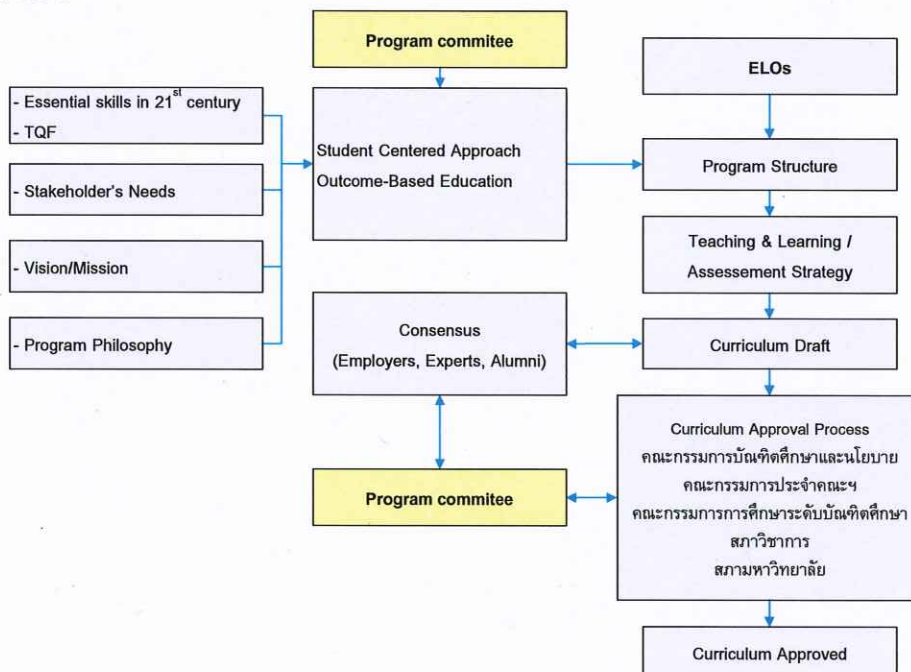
Program commitee

- Essential skills in $21^{st}$ century
- TQF

- Stakeholder's Needs

- Vision/Mission

- Program Philosophy

Student Centered Approach
Outcome-Based Education

ELOs

Program Structure

Teaching & Learning / Assessement Strategy

Consensus
(Employers, Experts, Alumni)

Curriculum Draft

Program commitee

Curriculum Approval Process
คณะกรรมการบัณฑิตศึกษาและนโยบาย
คณะกรรมการประจำคณะฯ
คณะกรรมการการศึกษาระดับบัณฑิตศึกษา
สภาวิชาการ
สภามหาวิทยาลัย

Curriculum Approved